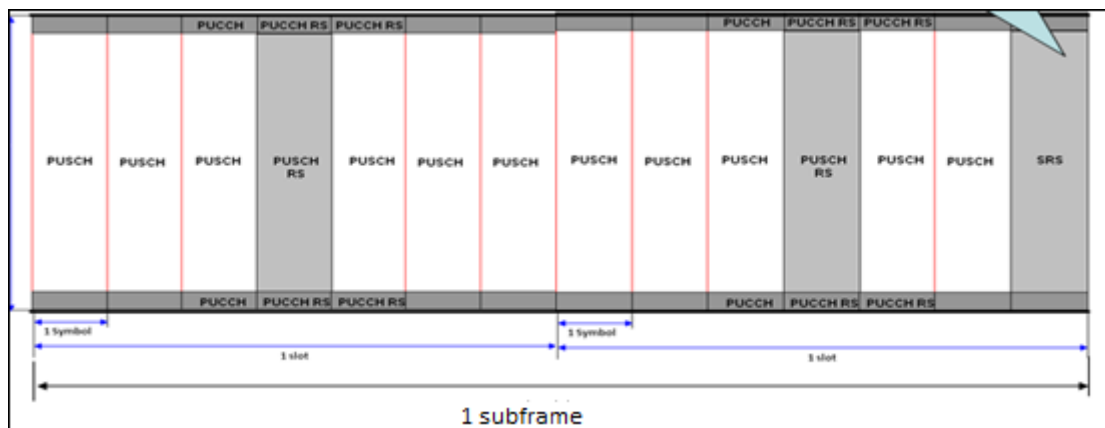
| | | PUCCH | PUCCH RS | PUCCH RS | | | | | PUCCH | PUCCH RS | PUCCH RS | | |
|---|---|---|---|---|---|---|---|---|---|---|---|---|---|
| PUSCH | PUSCH | PUSCH | PUSCH RS | PUSCH | PUSCH | PUSCH | PUSCH | PUSCH | PUSCH | PUSCH RS | PUSCH | PUSCH | SRS |
| | | PUCCH | PUCCH RS | PUCCH RS | | | | | PUCCH | PUCCH RS | PUCCH RS | | |

1 Symbol

1 slot

1 Symbol

1 slot

1 subframe